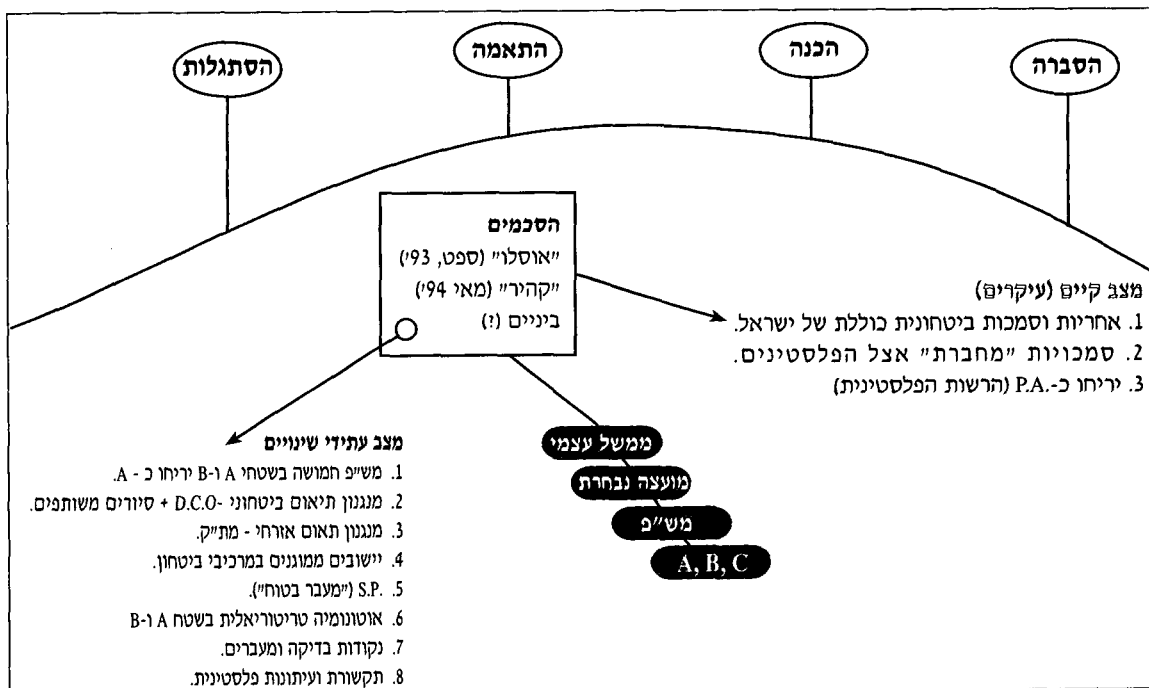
הסברה

הכנה

התאמה

הסתגלות

הסכמים
"אוסלו" (ספט, 93')
"קהיר" (מאי 94')
ביניים (?)

מצב קיים (עיקרים)
1. אחריות וסמכות ביטחונית כוללת של ישראל.
2. סמכויות "מחברת" אצל הפלסטינים.
3. יריחו כ-.P.A (הרשות הפלסטינית)

מצב עתידי שינויים
1. משל"פ חמושה בשטחי A ו-B יריחו כ - A.
2. מנגנון תיאום ביטחוני -D.C.O + סיורים משותפים.
3. מנגנון תאום אזרחי - מת"ק.
4. יישובים ממוגנים במרכיבי ביטחון.
5. S.P. ("מעבר בטוח").
6. אוטונומיה טריטוריאלית בשטח A ו-B
7. נקודות בדיקה ומעברים.
8. תקשורת ועיתונות פלסטינית.

ממשל עצמי
מועצה נבחרת
מש"פ
A, B, C